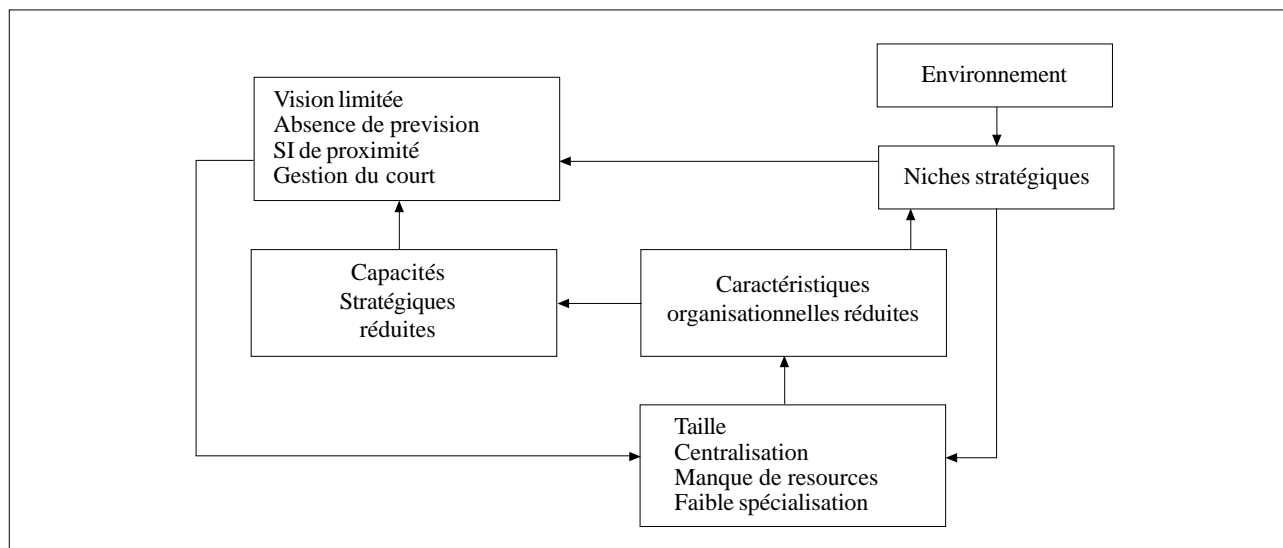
Environnement

Vision limitée
Absence de prevision
SI de proximité
Gestion du court

Niches stratégiques

Capacités
Stratégiques
réduites

Caractéristiques
organisationnelles réduites

Taille
Centralisation
Manque de resources
Faible spécialisation